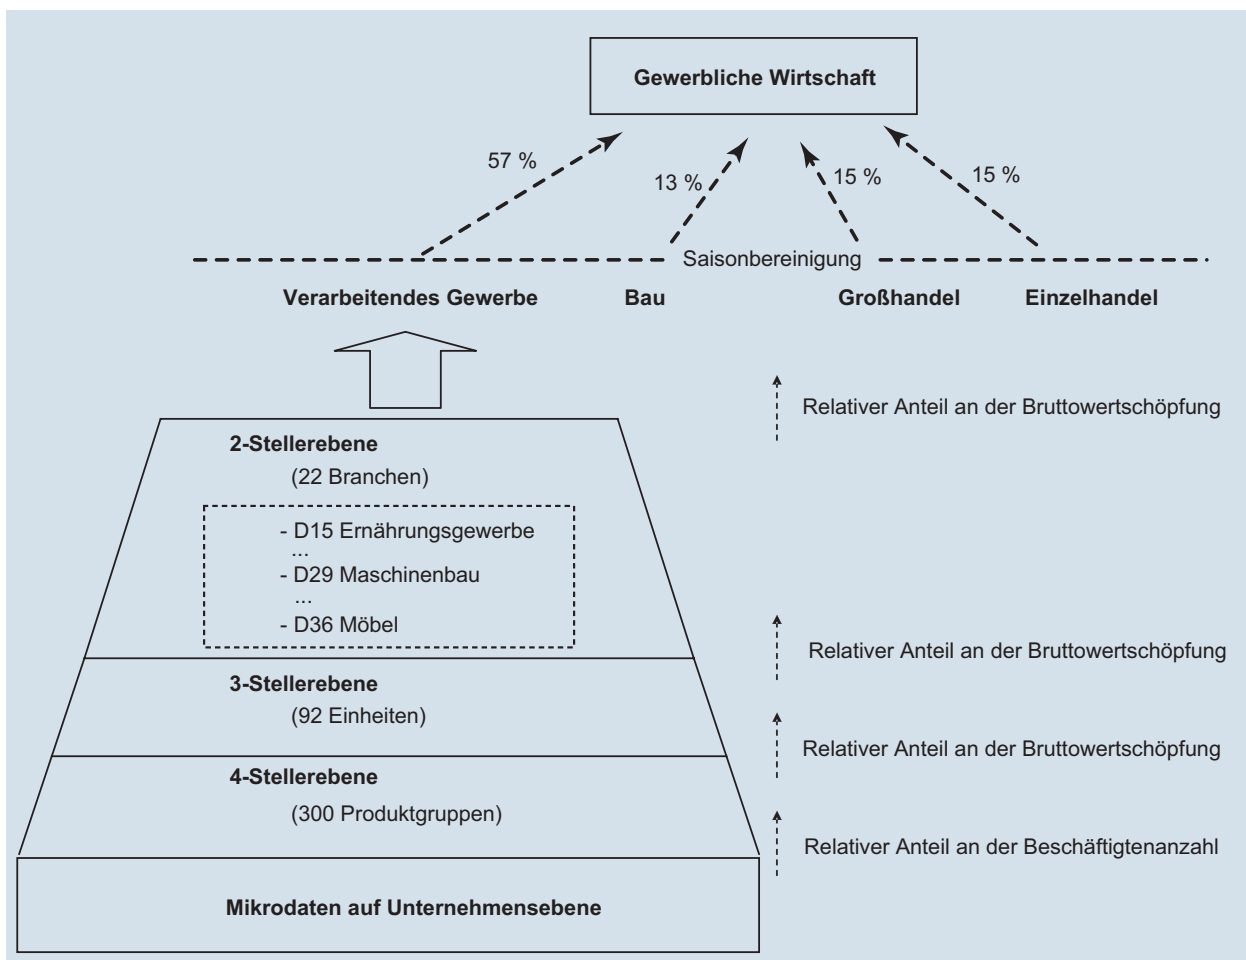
Gewerbliche Wirtschaft

57 %

13 %

15 %

15 %

Saisonbereinigung

Verarbeitendes Gewerbe

Bau

Großhandel

Einzelhandel

Relativer Anteil an der Bruttowertschöpfung

2-Stellerebene

(22 Branchen)

- D15 Ernährungsgewerbe
...
- D29 Maschinenbau
...
- D36 Möbel

Relativer Anteil an der Bruttowertschöpfung

3-Stellerebene

(92 Einheiten)

Relativer Anteil an der Bruttowertschöpfung

4-Stellerebene

(300 Produktgruppen)

Relativer Anteil an der Beschäftigtenanzahl

Mikrodaten auf Unternehmensebene